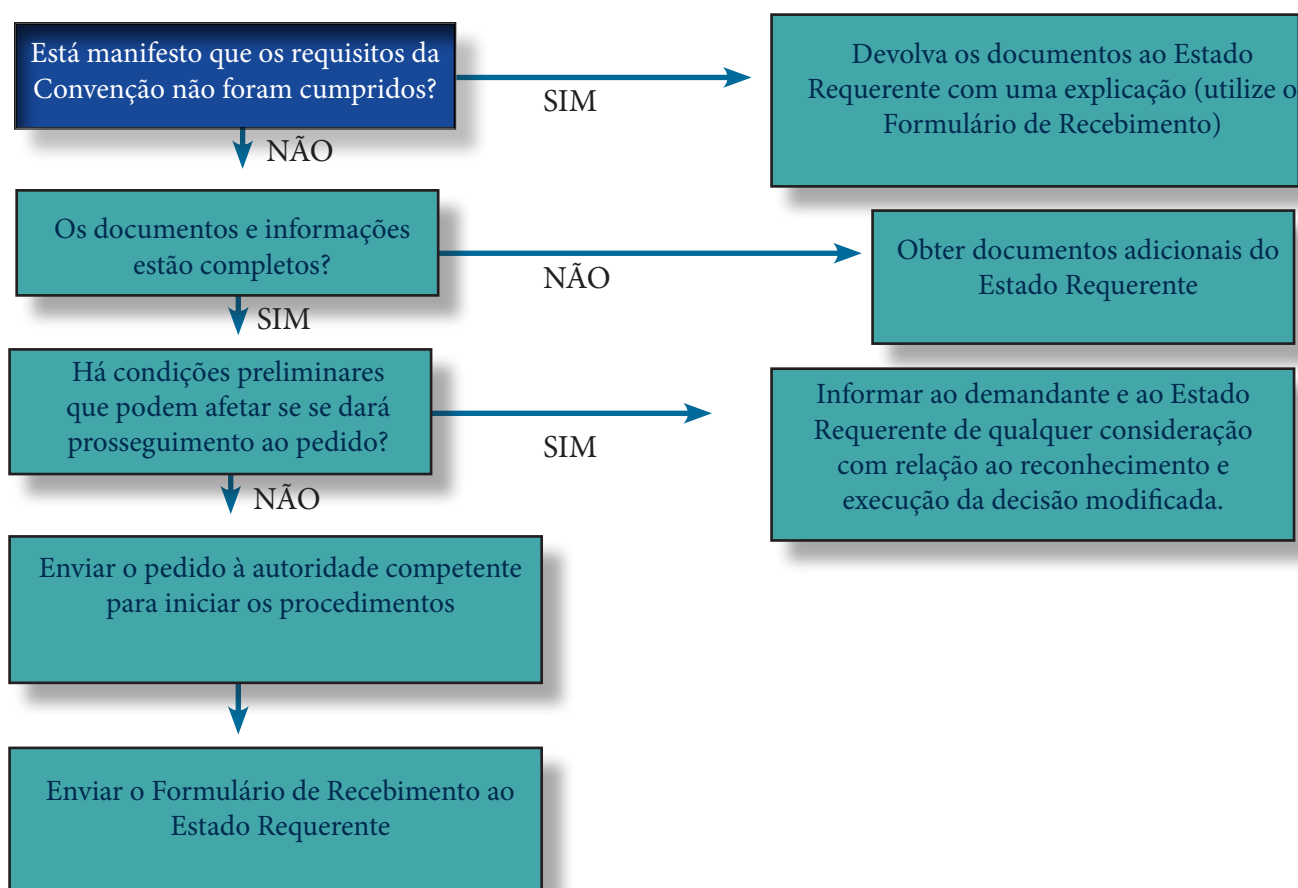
Está manifesto que os requisitos da Convenção não foram cumpridos?

SIM

Devolva os documentos ao Estado Requerente com uma explicação (utilize o Formulário de Recebimento)

NÃO

Os documentos e informações estão completos?

NÃO

Obter documentos adicionais do Estado Requerente

SIM

Há condições preliminares que podem afetar se se dará prosseguimento ao pedido?

SIM

Informar ao demandante e ao Estado Requerente de qualquer consideração com relação ao reconhecimento e execução da decisão modificada.

NÃO

Enviar o pedido à autoridade competente para iniciar os procedimentos

Enviar o Formulário de Recebimento ao Estado Requerente